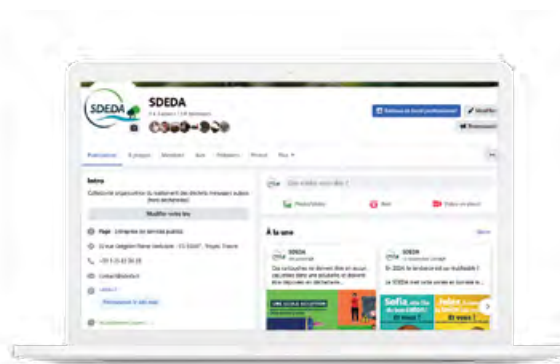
SDEDA

SDEDA

Publications À propos Mentions Avis Abonnés Photos Plus ▾

Intro

Modifier votre bio

Page · Entreprise de services publics

Que voulez-vous dire ?

Photo/vidéo Avis Vidéo en direct

À la une

SDEDA

SDEDA

UNE ÉCOLE ACCUEILLIE

Sofia, elle l'fa et vous ?

Jules, il l'fa et vous ?